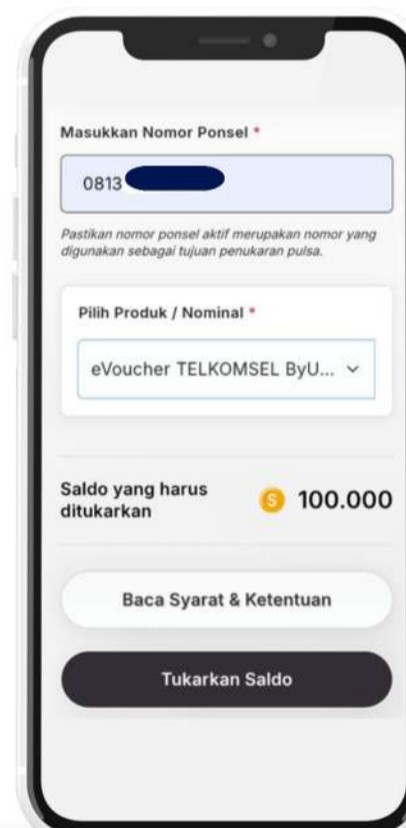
Masukkan Nomor Ponsel *

0813

Pastikan nomor ponsel aktif merupakan nomor yang digunakan sebagai tujuan penukaran pulsa.

Pilih Produk / Nominal *

eVoucher TELKOMSEL ByU...

Saldo yang harus ditukarkan

S 100.000

Baca Syarat & Ketentuan

Tukarkan Saldo